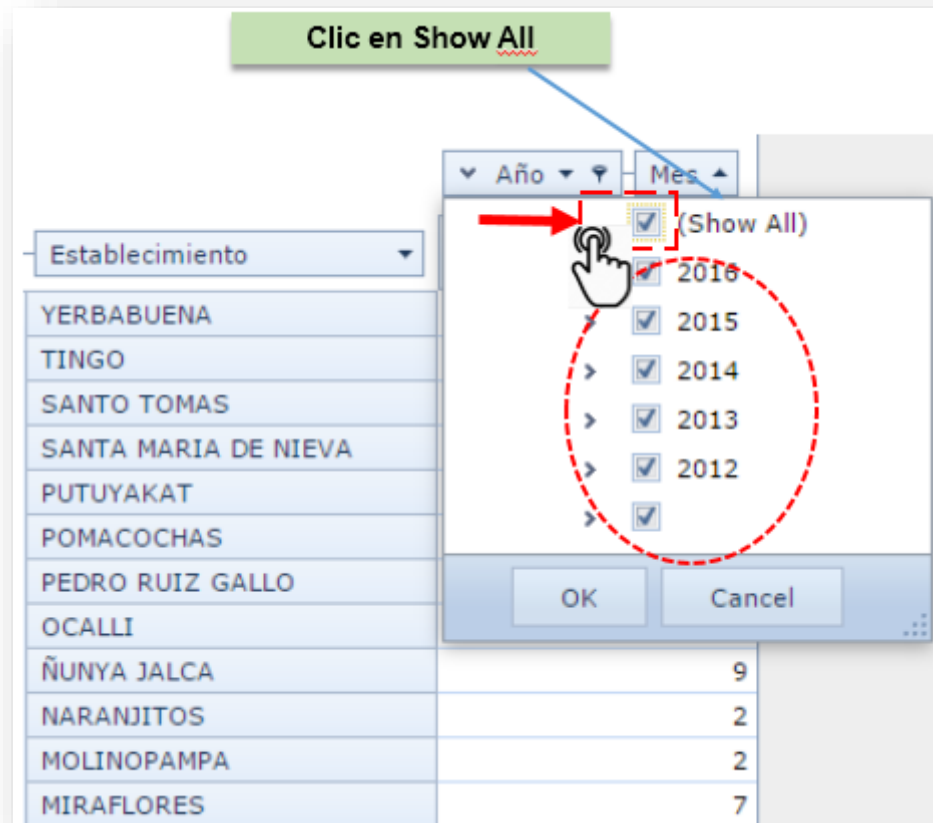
Clic en Show All

Año

Mes

Establecimiento

(Show All)
2016
2015
2014
2013
2012

OK
Cancel

| | |
|---|---|
| YERBABUENA | |
| TINGO | |
| SANTO TOMAS | |
| SANTA MARIA DE NIEVA | |
| PUTUYAKAT | |
| POMACOCHAS | |
| PEDRO RUIZ GALLO | |
| OCALLI | |
| ÑUNYA JALCA | 9 |
| NARANJITOS | 2 |
| MOLINOPAMPA | 2 |
| MIRAFLORES | 7 |